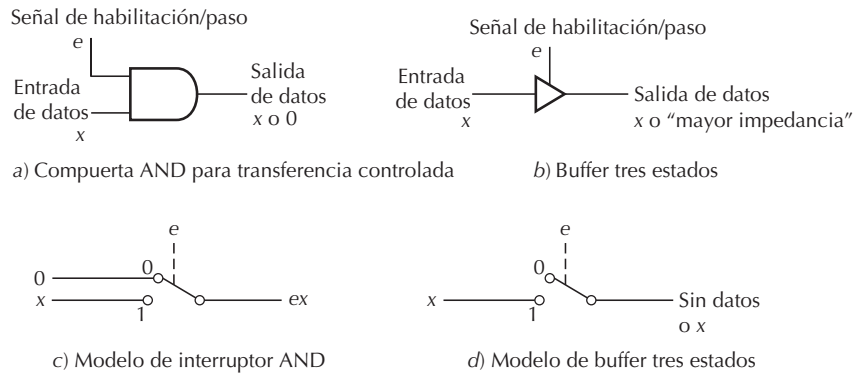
Señal de habilitación/paso
$e$
Entrada de datos
$x$
Salida de datos
$x$ o 0

Señal de habilitación/paso
$e$
Entrada de datos
$x$
Salida de datos
$x$ o "mayor impedancia"

a) Compuerta AND para transferencia controlada

b) Buffer tres estados

$e$
0
$x$
0
1
$ex$

$e$
$x$
0
1
Sin datos o $x$

c) Modelo de interruptor AND

d) Modelo de buffer tres estados